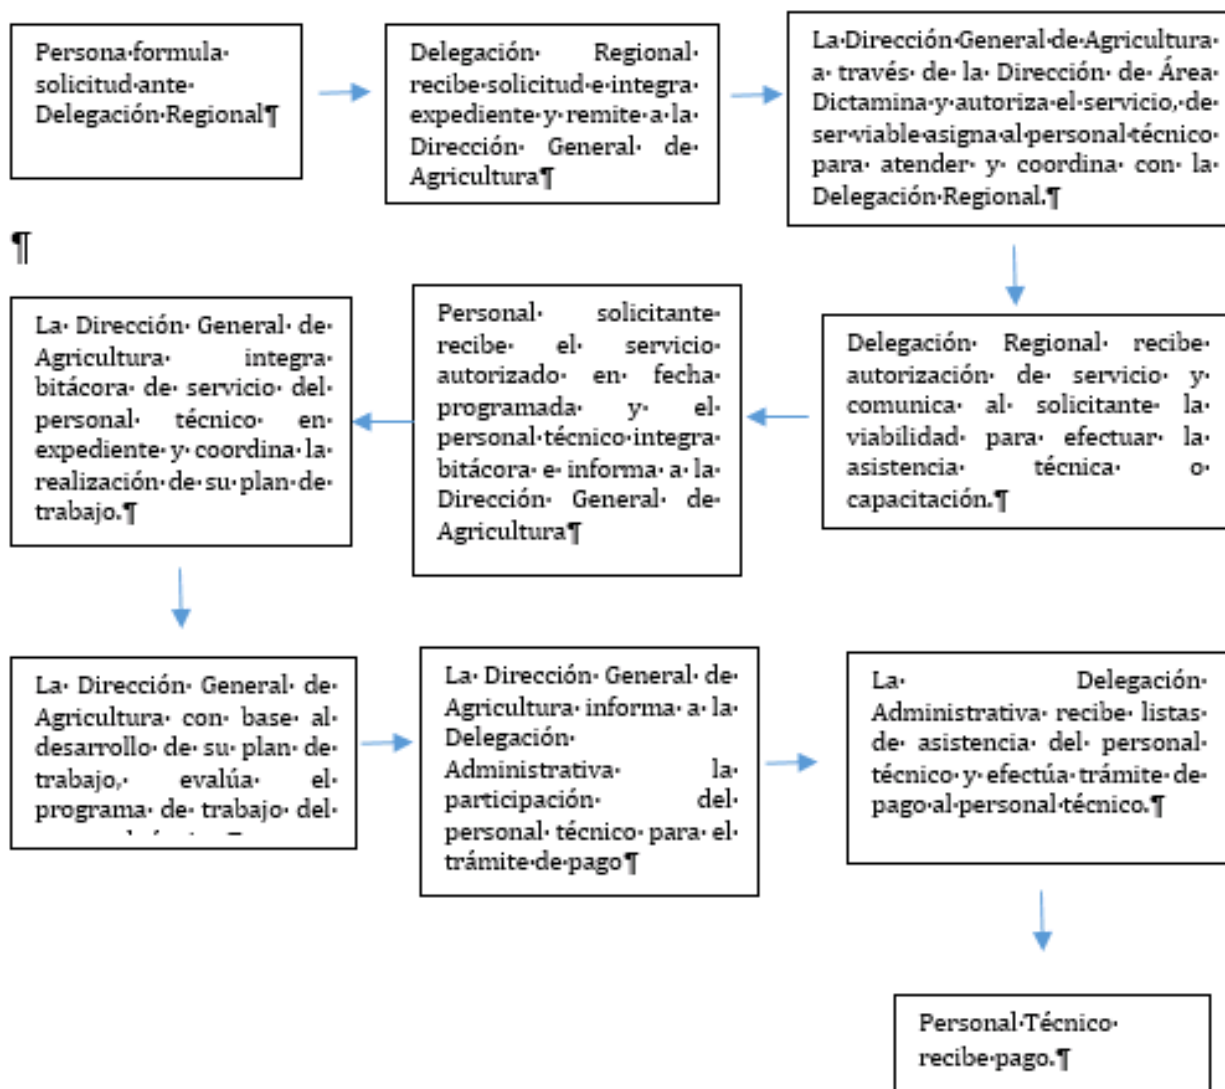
Persona·formula·solicitud·ante·Delegación·Regional¶

Delegación· Regional· recibe·solicitud·e·integra·expediente·y·remite·a·la·Dirección· General· de·Agricultura¶

La·Dirección·General·de·Agricultura·a· través· de· la· Dirección· de· Área·Dictamina·y·autoriza·el·servicio,·de·ser·viable·asigna·al·personal·técnico·para· atender· y· coordina· con· la·Delegación·Regional.¶

¶

Delegación· Regional· recibe·autorización· de· servicio· y·comunica· al· solicitante· la·viabilidad· para· efectuar· la·asistencia· técnica· o·capacitación.¶

Personal· solicitante·recibe· el· servicio·autorizado· en· fecha·programada· y· el·personal·técnico·integra·bitácora· e· informa· a· la·Dirección· General· de·Agricultura¶

La· Dirección· General· de·Agricultura· integra·bitácora· de· servicio· del·personal· técnico· en·expediente· y· coordina· la·realización· de· su· plan· de·trabajo.¶

La· Dirección· General· de·Agricultura· con· base· al·desarrollo· de· su· plan· de·trabajo,· evalúa· el·programa· de· trabajo· del· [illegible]

La· Dirección· General· de·Agricultura· informa· a· la·Delegación·Administrativa· la·participación· del·personal· técnico· para· el·trámite·de·pago¶

La· Delegación·Administrativa· recibe· listas·de· asistencia· del· personal·técnico· y· efectúa· trámite· de·pago·al·personal·técnico.¶

Personal·Técnico·recibe·pago.¶